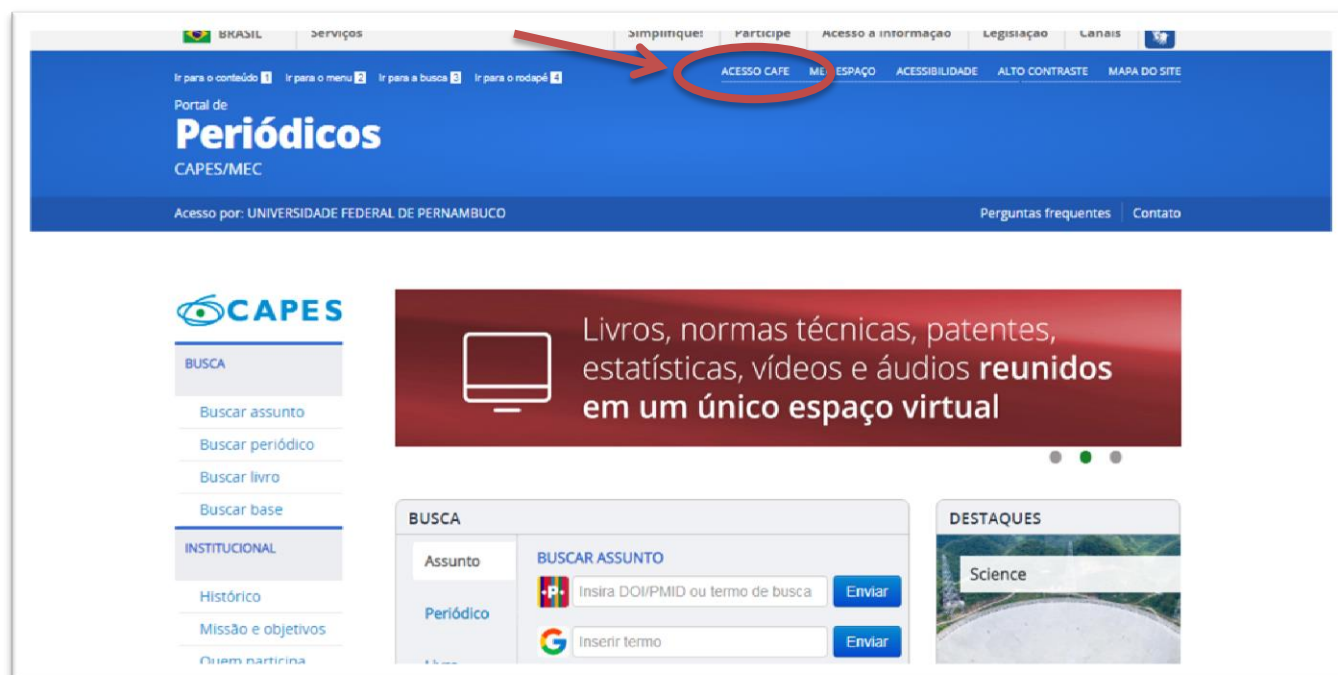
BRASIL Serviços Simplifique! Participe Acesso à informação Legislação Canais

Ir para o conteúdo 1 Ir para o menu 2 Ir para a busca 3 Ir para o rodapé 4

ACESSO CAFE ME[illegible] ESPAÇO ACESSIBILIDADE ALTO CONTRASTE MAPA DO SITE

Portal de
Periódicos
CAPES/MEC

Acesso por: UNIVERSIDADE FEDERAL DE PERNAMBUCO

Perguntas frequentes Contato

CAPES

BUSCA

Buscar assunto
Buscar periódico
Buscar livro
Buscar base

INSTITUCIONAL

Histórico
Missão e objetivos
Quem participa

Livros, normas técnicas, patentes, estatísticas, vídeos e áudios reunidos em um único espaço virtual

BUSCA

Assunto
Periódico

BUSCAR ASSUNTO

Insira DOI/PMID ou termo de busca Enviar

Inserir termo Enviar

DESTAQUES

Science